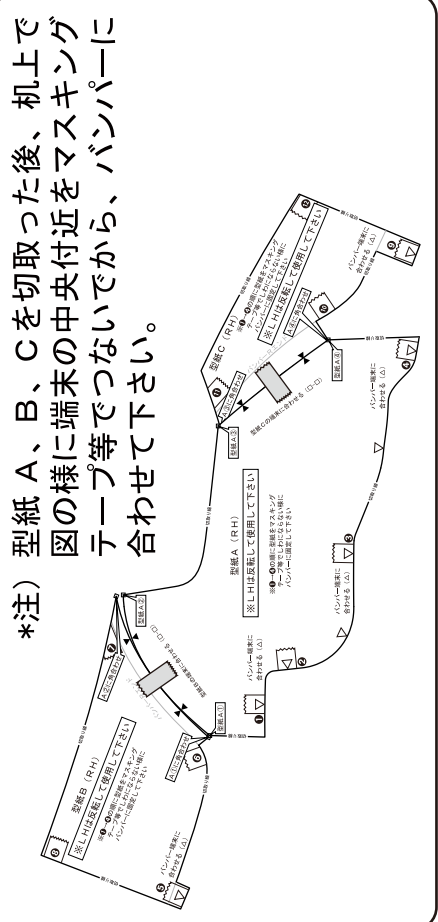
*注）型紙 A、B、Cを切取った後、机上で図の様に端末の中央付近をマスキングテープ等でつないでから、バンパーに合わせて下さい。

型紙B（RH）
※ LHは反転して使用して下さい
※❶～❹の順に型紙をマスキングテープ等でシワにならない様にバンパーに固定して下さい
バンパー端末に合わせる（△）

型紙A（RH）
※ LHは反転して使用して下さい
※❶～❹の順に型紙をマスキングテープ等でシワにならない様にバンパーに固定して下さい
バンパー端末に合わせる（△）
バンパー端末に合わせる（△）

型紙C（RH）
※ LHは反転して使用して下さい
※❶～❹の順に型紙をマスキングテープ等でシワにならない様にバンパーに固定して下さい
バンパー端末に合わせる（△）

型紙A①
型紙A②
型紙A③
型紙A④